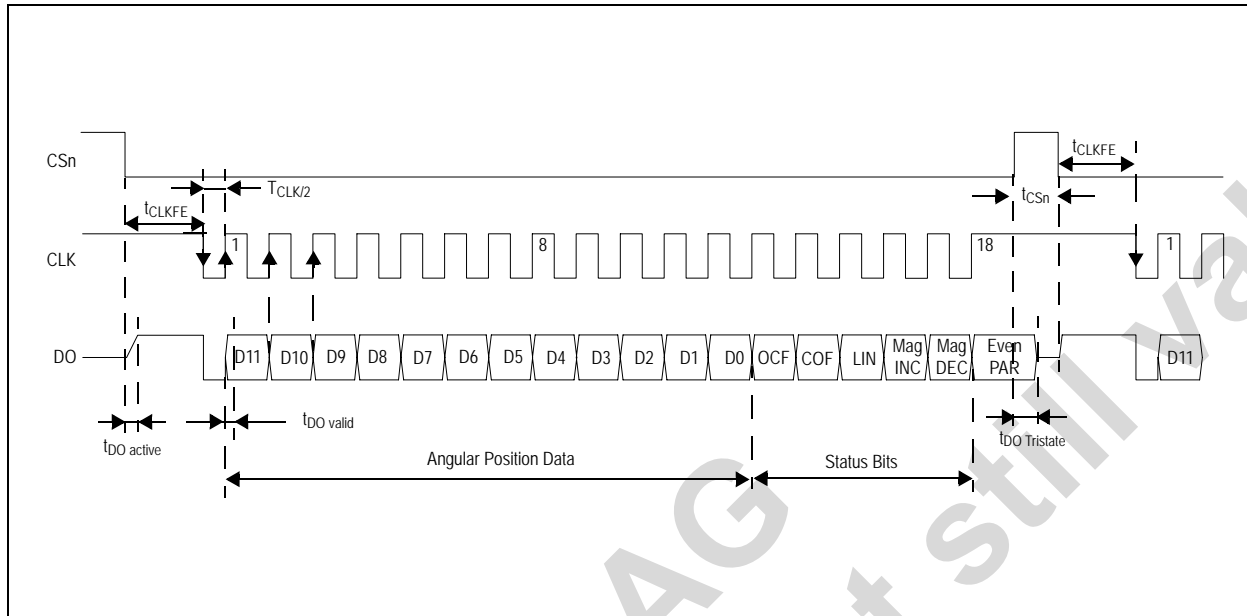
CSn

$T_{CLK/2}$

$t_{CLKFE}$

CLK

1

8

18

$t_{CLKFE}$

$t_{CSn}$

1

DO

D11 D10 D9 D8 D7 D6 D5 D4 D3 D2 D1 D0 OCF COF LIN Mag INC Mag DEC Even PAR

D11

$t_{DO\ active}$

$t_{DO\ valid}$

$t_{DO\ Tristate}$

Angular Position Data

Status Bits

AG

still va